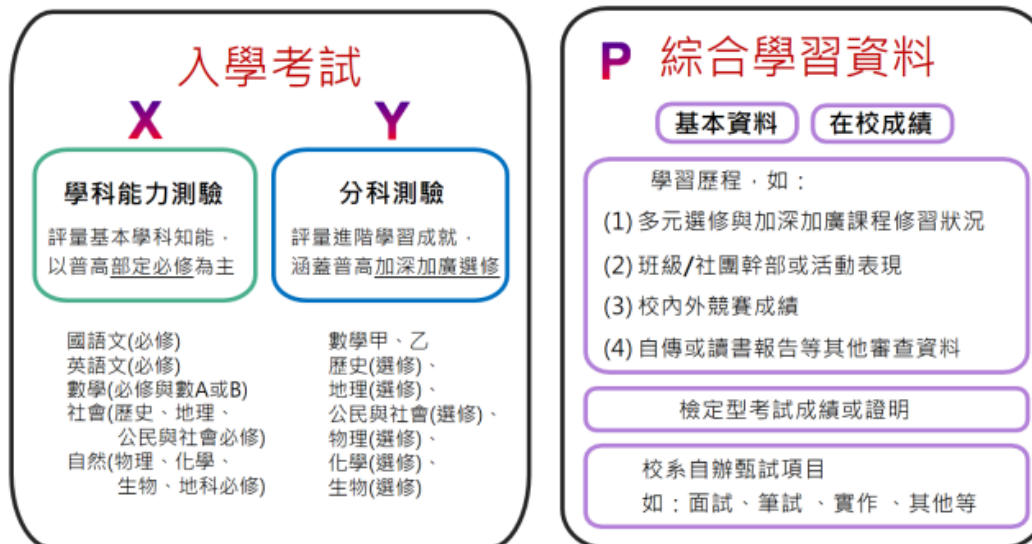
入學考試

X

學科能力測驗

評量基本學科知能，以普高部定必修為主

Y

分科測驗

評量進階學習成就，涵蓋普高加深加廣選修

國語文(必修)
英語文(必修)
數學(必修與數A或B)
社會(歷史、地理、公民與社會必修)
自然(物理、化學、生物、地科必修)

數學甲、乙
歷史(選修)、
地理(選修)、
公民與社會(選修)、
物理(選修)、
化學(選修)、
生物(選修)

P 綜合學習資料

基本資料

在校成績

學習歷程，如：
(1) 多元選修與加深加廣課程修習狀況
(2) 班級/社團幹部或活動表現
(3) 校內外競賽成績
(4) 自傳或讀書報告等其他審查資料

檢定型考試成績或證明

校系自辦甄試項目
如：面試、筆試 、實作 、其他等